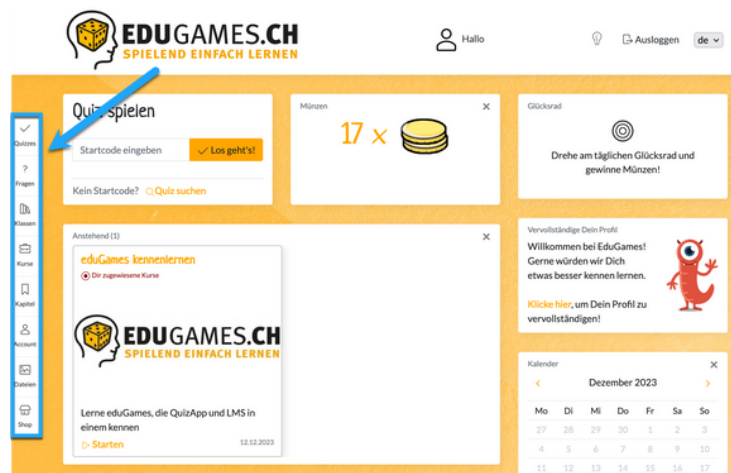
EDUGAMES.CH
SPIELEND EINFACH LERNEN

Hallo

Ausloggen

de

Quizzes

Fragen

Klassen

Kurse

Kapitel

Account

Dateien

Shop

Quiz spielen

Startcode eingeben

Los geht's!

Kein Startcode? Quiz suchen

Münzen

17 x

Glücksrad

Drehe am täglichen Glücksrad und gewinne Münzen!

Anstehend (1)

eduGames kennenlernen

Dir zugewiesene Kurse

EDUGAMES.CH
SPIELEND EINFACH LERNEN

Lerne eduGames, die QuizApp und LMS in einem kennen

Starten

12.12.2023

Vervollständige Dein Profil

Willkommen bei EduGames! Gerne würden wir Dich etwas besser kennen lernen.

Klicke hier, um Dein Profil zu vervollständigen!

Kalender

Dezember 2023

| Mo | Di | Mi | Do | Fr | Sa | So |
|---|---|---|---|---|---|---|
| 27 | 28 | 29 | 30 | 1 | 2 | 3 |
| 4 | 5 | 6 | 7 | 8 | 9 | 10 |
| 11 | 12 | 13 | 14 | 15 | 16 | 17 |